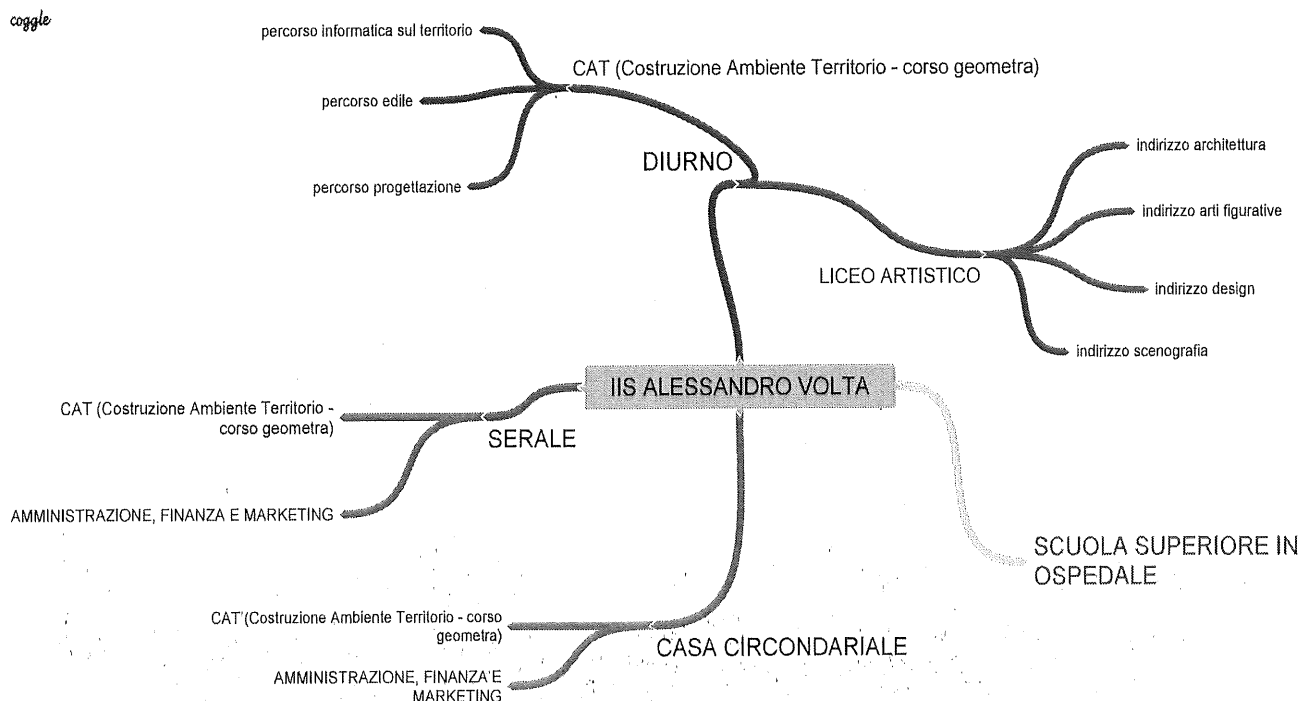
coggle

percorso informatica sul territorio

CAT (Costruzione Ambiente Territorio - corso geometra)

percorso edile

percorso progettazione

DIURNO

indirizzo architettura

indirizzo arti figurative

LICEO ARTISTICO

indirizzo design

indirizzo scenografia

IIS ALESSANDRO VOLTA

CAT (Costruzione Ambiente Territorio - corso geometra)

SERALE

AMMINISTRAZIONE, FINANZA E MARKETING

SCUOLA SUPERIORE IN OSPEDALE

CAT (Costruzione Ambiente Territorio - corso geometra)

CASA CIRCONDARIALE

AMMINISTRAZIONE, FINANZA E MARKETING